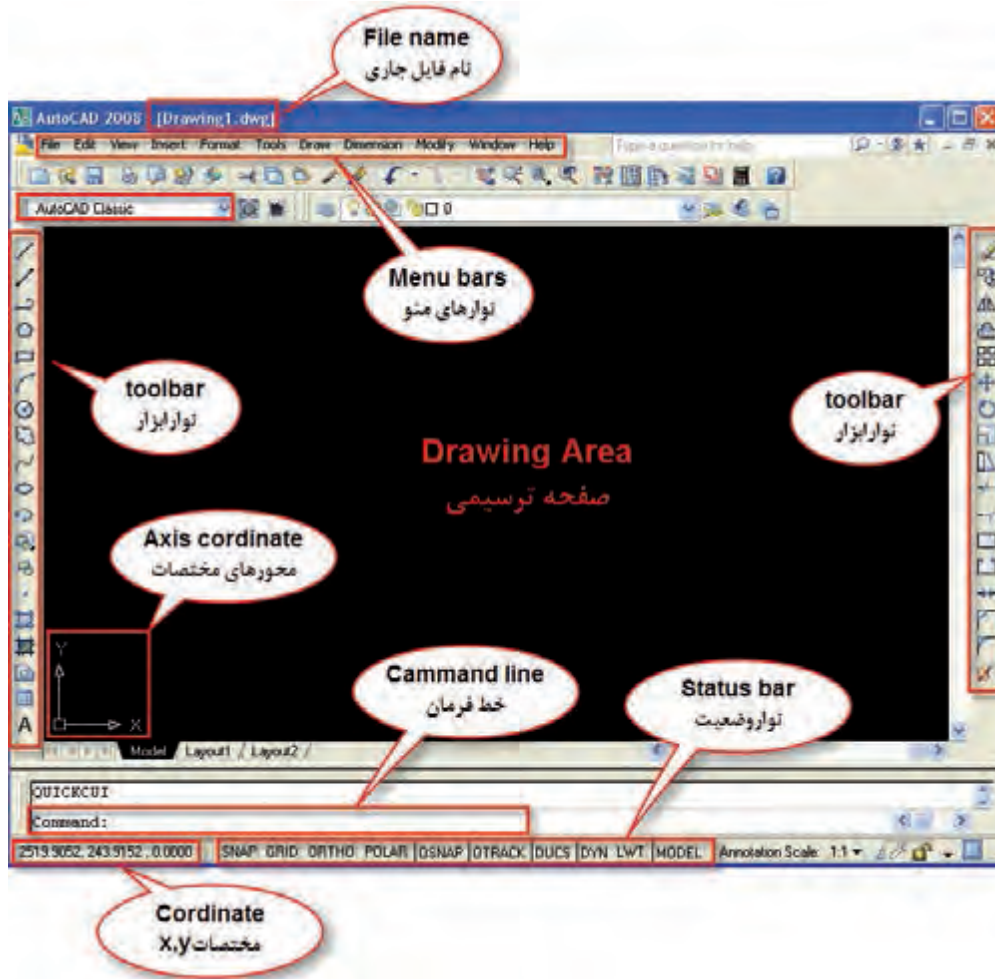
File name
نام فایل جاری

AutoCAD 2008 [Drawing1.dwg]

File Edit View Insert Format Tools Draw Dimension Modify Window Help

Type a question for help

AutoCAD Classic

0

Menu bars
نوارهای منو

toolbar
نوارابزار

toolbar
نوارابزار

Drawing Area
صفحه ترسیمی

Axis cordinate
محورهای مختصات

Y

X

Cammand line
خط فرمان

Status bar
نواروضعیت

Model Layout1 Layout2

QUICKCUI

Command:

2519.9052, 243.9152 , 0.0000

SNAP GRID ORTHO POLAR OSNAP OTRACK DUCS DYN LWT MODEL

Annotation Scale: 1:1

A

Cordinate
مختصات X,Y